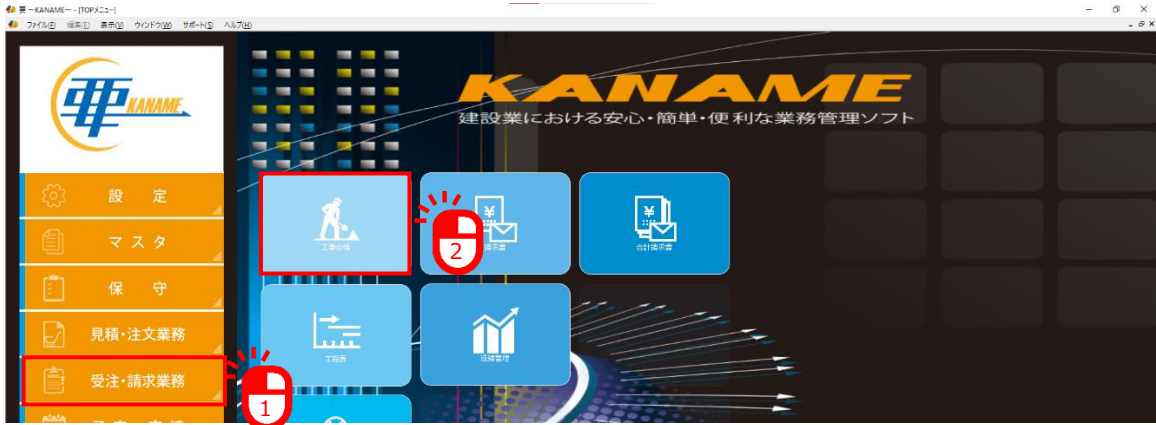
要 ～KANAME～ - [TOPメニュー]
ファイル(F) 編集(E) 表示(V) ウィンドウ(W) サポート(S) ヘルプ(H)

要 KANAME

設 定
マスタ
保 守
見積・注文業務
受注・請求業務

KANAME
建設業における安心・簡単・便利な業務管理ソフト

工事台帳
請求書
合計請求書
工程表
成績管理

1
2